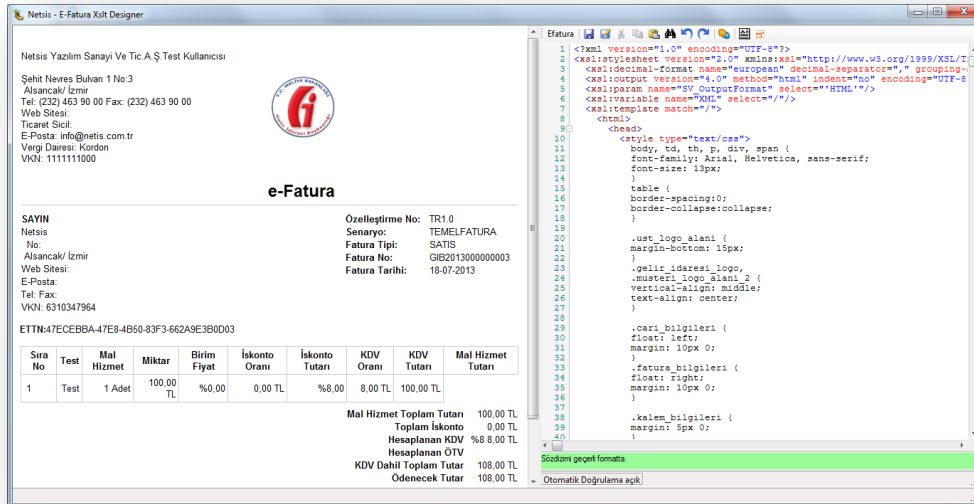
Netsis - E-Fatura Xslt Designer

Netsis Yazılım Sanayi Ve Tic.A.Ş.Test Kullanıcısı

Şehit Nevres Bulvarı 1 No:3
Alsancak/ İzmir
Tel: (232) 463 90 00 Fax: (232) 463 90 00
Web Sitesi:
Ticaret Sicil:
E-Posta: info@netis.com.tr
Vergi Dairesi: Kordon
VKN: 1111111000

e-Fatura

SAYIN
Netsis
No:
Alsancak/ İzmir
Web Sitesi:
E-Posta:
Tel: Fax:
VKN: 6310347964

| Özelleştirme No: | TR1.0 |
|---|---|
| Senaryo: | TEMELFATURA |
| Fatura Tipi: | SATIS |
| Fatura No: | GIB2013000000003 |
| Fatura Tarihi: | 18-07-2013 |

ETTN:47ECEBBA-47E8-4B50-83F3-662A9E3B0D03

| Sıra No | Test | Mal Hizmet | Miktar | Birim Fiyat | İskonto Oranı | İskonto Tutarı | KDV Oranı | KDV Tutarı | Mal Hizmet Tutarı |
|---|---|---|---|---|---|---|---|---|---|
| 1 | Test | 1 Adet | 100,00 TL | %0,00 | 0,00 TL | %8,00 | 8,00 TL | 100,00 TL | |

| Mal Hizmet Toplam Tutarı | 100,00 TL |
|---|---|
| Toplam İskonto | 0,00 TL |
| Hesaplanan KDV | %8 8,00 TL |
| Hesaplanan ÖTV | |
| KDV Dahil Toplam Tutar | 108,00 TL |
| Ödenecek Tutar | 108,00 TL |

Efatura

1 <?xml version="1.0" encoding="UTF-8"?>
2 <xsl:stylesheet version="2.0" xmlns:xsl="http://www.w3.org/1999/XSL/T
3 <xsl:decimal-format name="european" decimal-separator="," grouping-
4 <xsl:output version="4.0" method="html" indent="no" encoding="UTF-8
5 <xsl:param name="SV_OutputFormat" select="'HTML'"/>
6 <xsl:variable name="XML" select="/"/>
7 <xsl:template match="/">
8 <html>
9 <head>
10 <style type="text/css">
11 body, td, th, p, div, span {
12 font-family: Arial, Helvetica, sans-serif;
13 font-size: 13px;
14 }
15 table {
16 border-spacing:0;
17 border-collapse:collapse;
18 }
19
20 .ust_logo_alani {
21 margin-bottom: 15px;
22 }
23 .gelir_idaresi_logo,
24 .musteri_logo_alani_2 {
25 vertical-align: middle;
26 text-align: center;
27 }
28
29 .cari_bilgileri {
30 float: left;
31 margin: 10px 0;
32 }
33 .fatura_bilgileri {
34 float: right;
35 margin: 10px 0;
36 }
37
38 .kalem_bilgileri {
39 margin: 5px 0;
40 }

Sözdizimi geçerli formatta.
Otomatik Doğrulama açık